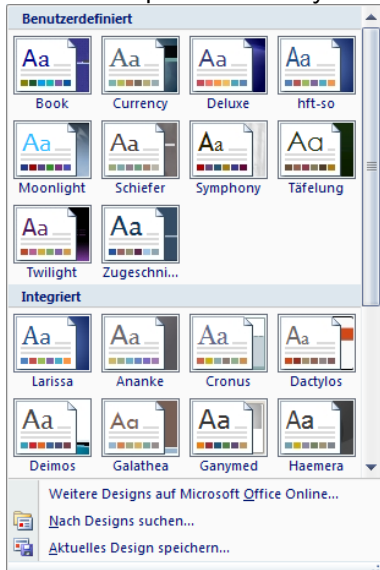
Benutzerdefiniert

Aa
Book

Aa
Currency

Aa
Deluxe

Aa
hft-so

Aa
Moonlight

Aa
Schiefer

Aa
Symphony

Aa
Täfelung

Aa
Twilight

Aa
Zugeschni...

Integriert

Aa
Larissa

Aa
Ananke

Aa
Cronus

Aa
Dactylos

Aa
Deimos

Aa
Galathea

Aa
Ganymed

Aa
Haemera

Weitere Designs auf Microsoft Office Online...
Nach Designs suchen...
Aktuelles Design speichern...